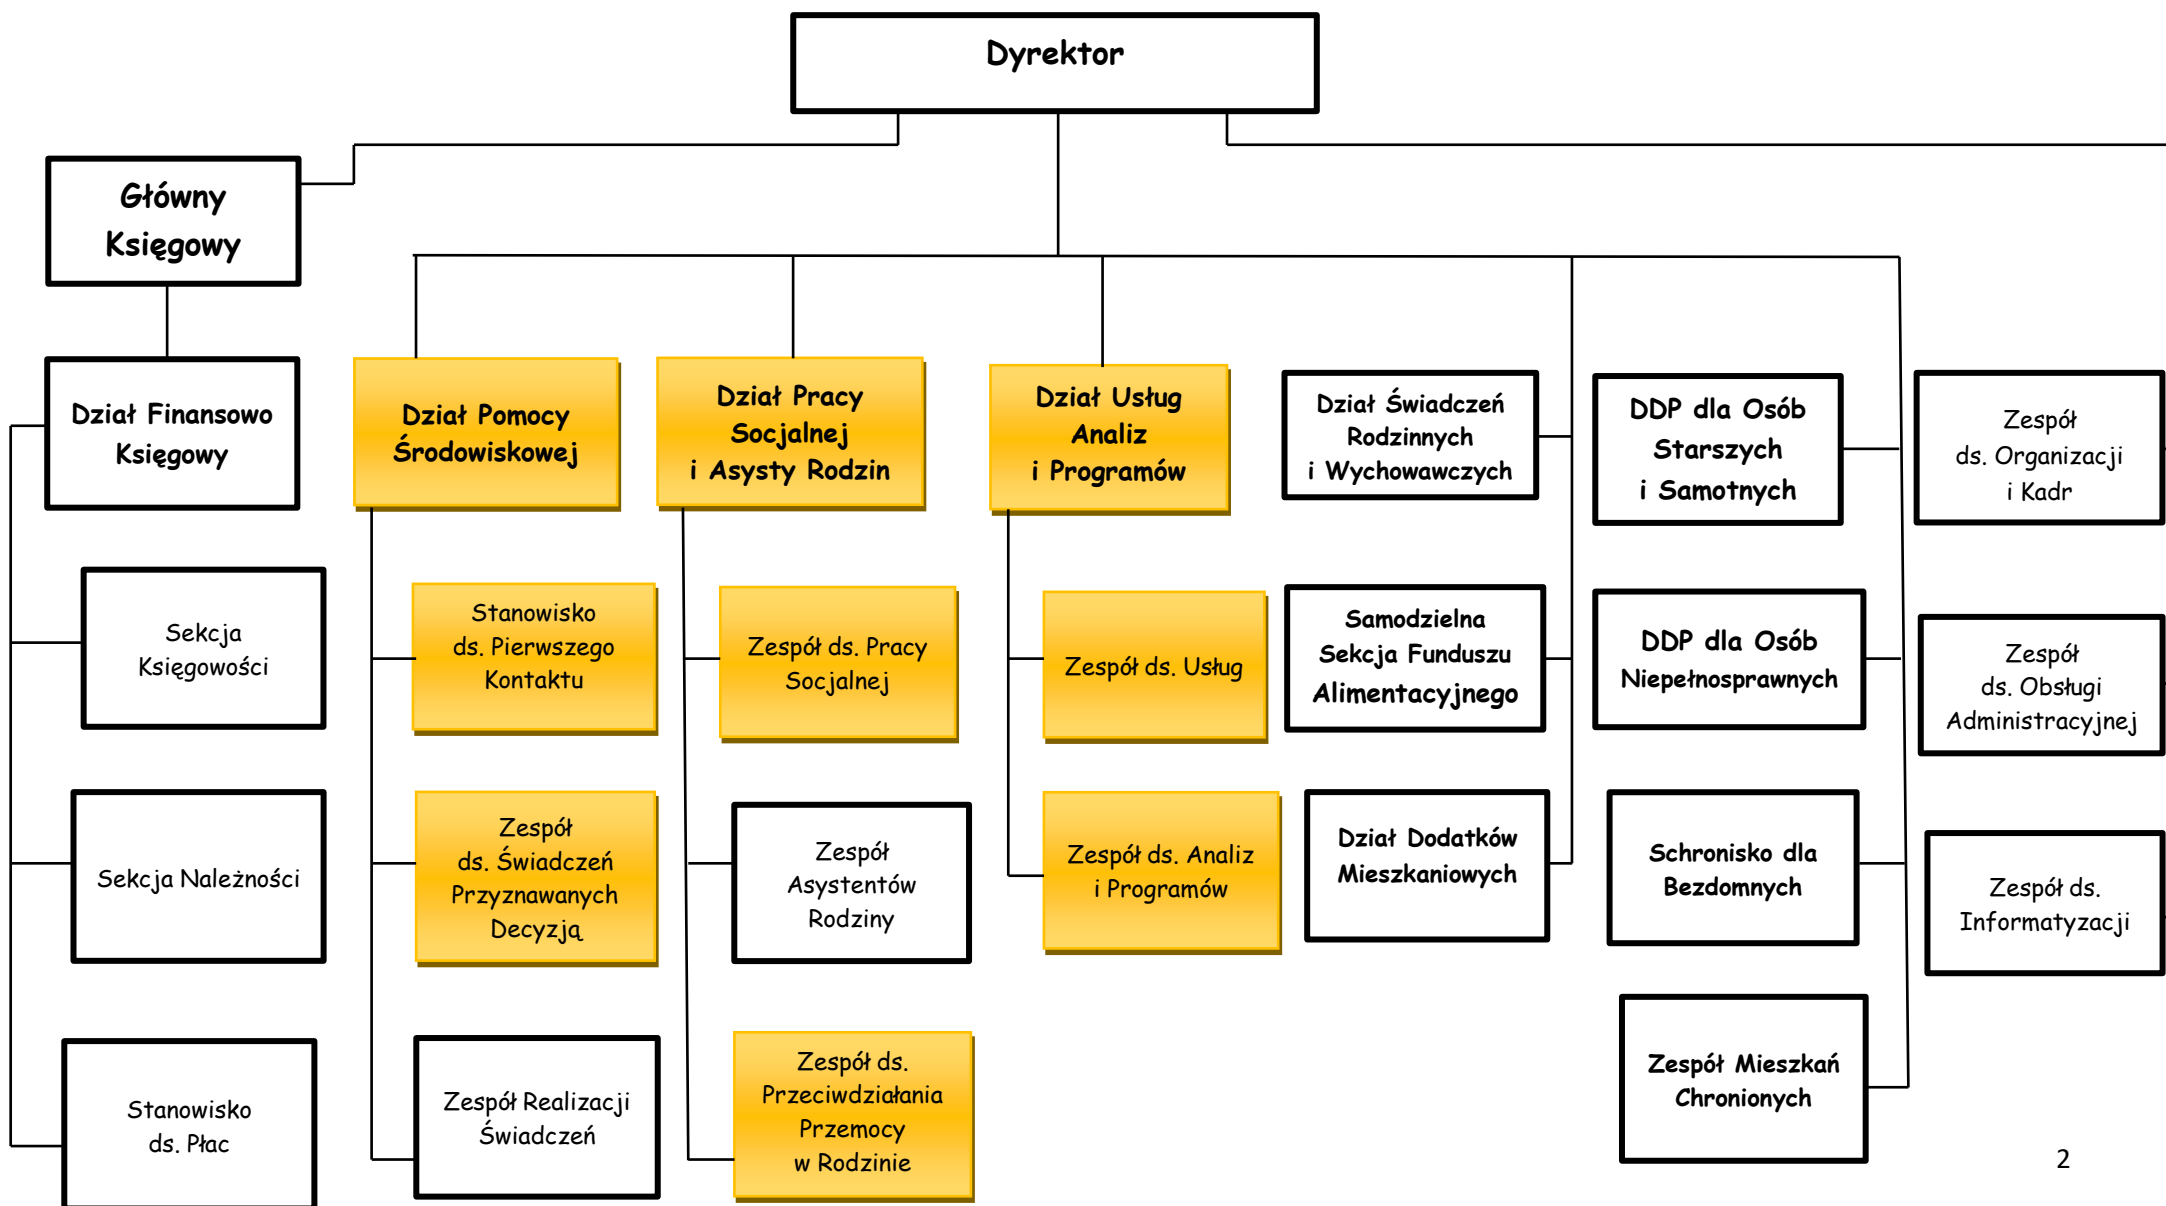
Dyrektor

Główny Księgowy

Dział Finansowo Księgowy

Sekcja Księgowości

Sekcja Należności

Stanowisko ds. Płac

Dział Pomocy Środowiskowej

Stanowisko ds. Pierwszego Kontaktu

Zespół ds. Świadczeń Przyznawanych Decyzją

Zespół Realizacji Świadczeń

Dział Pracy Socjalnej i Asysty Rodzin

Zespół ds. Pracy Socjalnej

Zespół Asystentów Rodziny

Zespół ds. Przeciwdziałania Przemocy w Rodzinie

Dział Usług Analiz i Programów

Zespół ds. Usług

Zespół ds. Analiz i Programów

Dział Świadczeń Rodzinnych i Wychowawczych

Samodzielna Sekcja Funduszu Alimentacyjnego

Dział Dodatków Mieszkaniowych

DDP dla Osób Starszych i Samotnych

DDP dla Osób Niepełnosprawnych

Schronisko dla Bezdomnych

Zespół Mieszkań Chronionych

Zespół ds. Organizacji i Kadr

Zespół ds. Obsługi Administracyjnej

Zespół ds. Informatyzacji

2